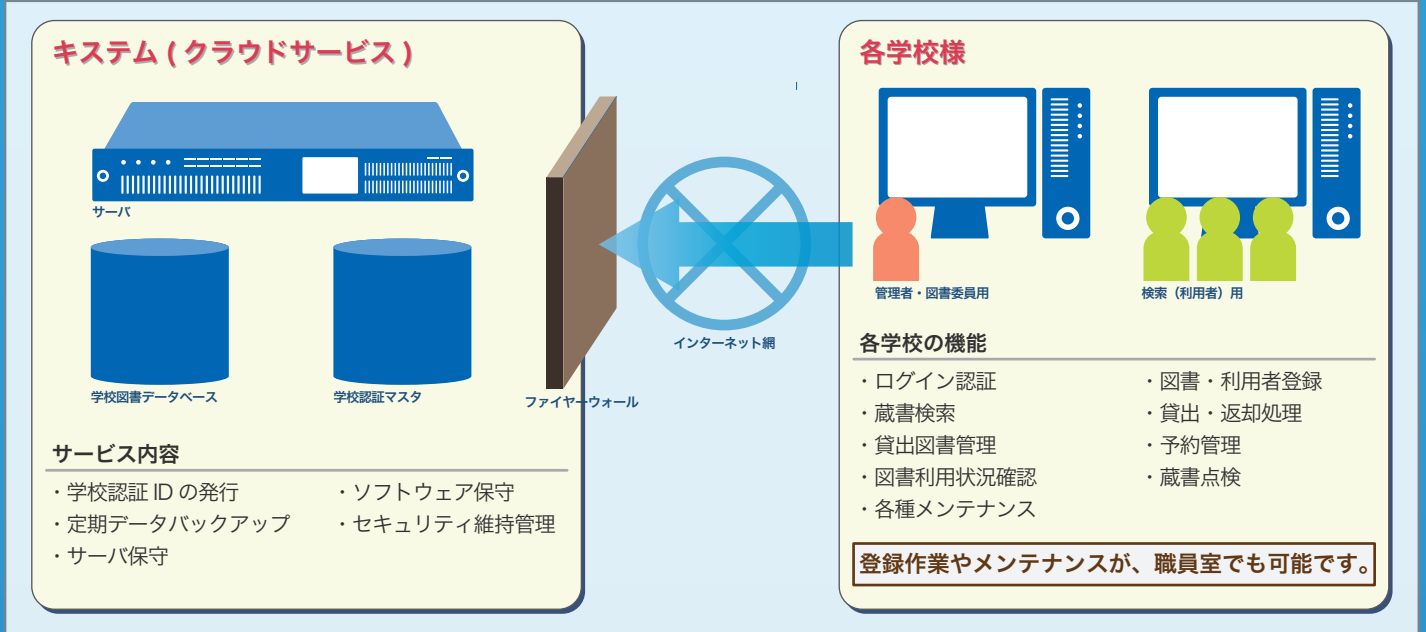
キステム ( クラウドサービス )

サーバ

学校図書データベース

学校認証マスタ

サービス内容

・学校認証 ID の発行
・定期データバックアップ
・サーバ保守

・ソフトウェア保守
・セキュリティ維持管理

ファイヤーウォール

インターネット網

各学校様

管理者・図書委員用

検索（利用者）用

各学校の機能

・ログイン認証
・蔵書検索
・貸出図書管理
・図書利用状況確認
・各種メンテナンス

・図書・利用者登録
・貸出・返却処理
・予約管理
・蔵書点検

登録作業やメンテナンスが、職員室でも可能です。